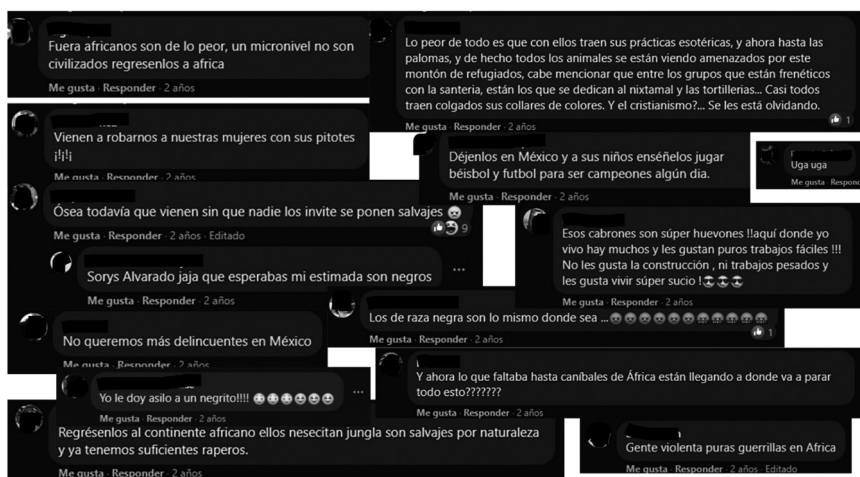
Fuera africanos son de lo peor, un micronivel no son civilizados regresenlos a africa

Me gusta · Responder · 2 años

Lo peor de todo es que con ellos traen sus prácticas esotéricas, y ahora hasta las palomas, y de hecho todos los animales se están viendo amenazados por este montón de refugiados, cabe mencionar que entre los grupos que están frenéticos con la santeria, están los que se dedican al nixtamal y las tortillerias... Casi todos traen colgados sus collares de colores. Y el cristianismo?... Se les está olvidando.

Me gusta · Responder · 2 años

1

Vienen a robarnos a nuestras mujeres con sus pitotes ¡¡¡¡

Me gusta · Responder · 2 años

Déjenlos en México y a sus niños enséñelos jugar béisbol y futbol para ser campeones algún dia.

Me gusta · Responder · 2 años

Uga uga

Me gusta · Respon

Ósea todavía que vienen sin que nadie los invite se ponen salvajes

Me gusta · Responder · 2 años · Editado

9

Esos cabrones son súper huevones !!aquí donde yo vivo hay muchos y les gustan puros trabajos fáciles !!! No les gusta la construcción , ni trabajos pesados y les gusta vivir súper sucio !

Me gusta · Responder · 2 años

Sorys Alvarado jaja que esperabas mi estimada son negros

Me gusta · Responder · 2 años

Los de raza negra son lo mismo donde sea ...

1

Me gusta · Responder · 2 años

No queremos más delincuentes en México

Me gusta · Responder · 2 años

Yo le doy asilo a un negrito!!!!

Me gusta · Responder · 2 años

Y ahora lo que faltaba hasta caníbales de África están llegando a donde va a parar todo esto???????

Me gusta · Responder · 2 años

Regrésenlos al continente africano ellos nesecitan jungla son salvajes por naturaleza y ya tenemos suficientes raperos.

Me gusta · Responder · 2 años

Gente violenta puras guerrillas en Africa

Me gusta · Responder · 2 años · Editado